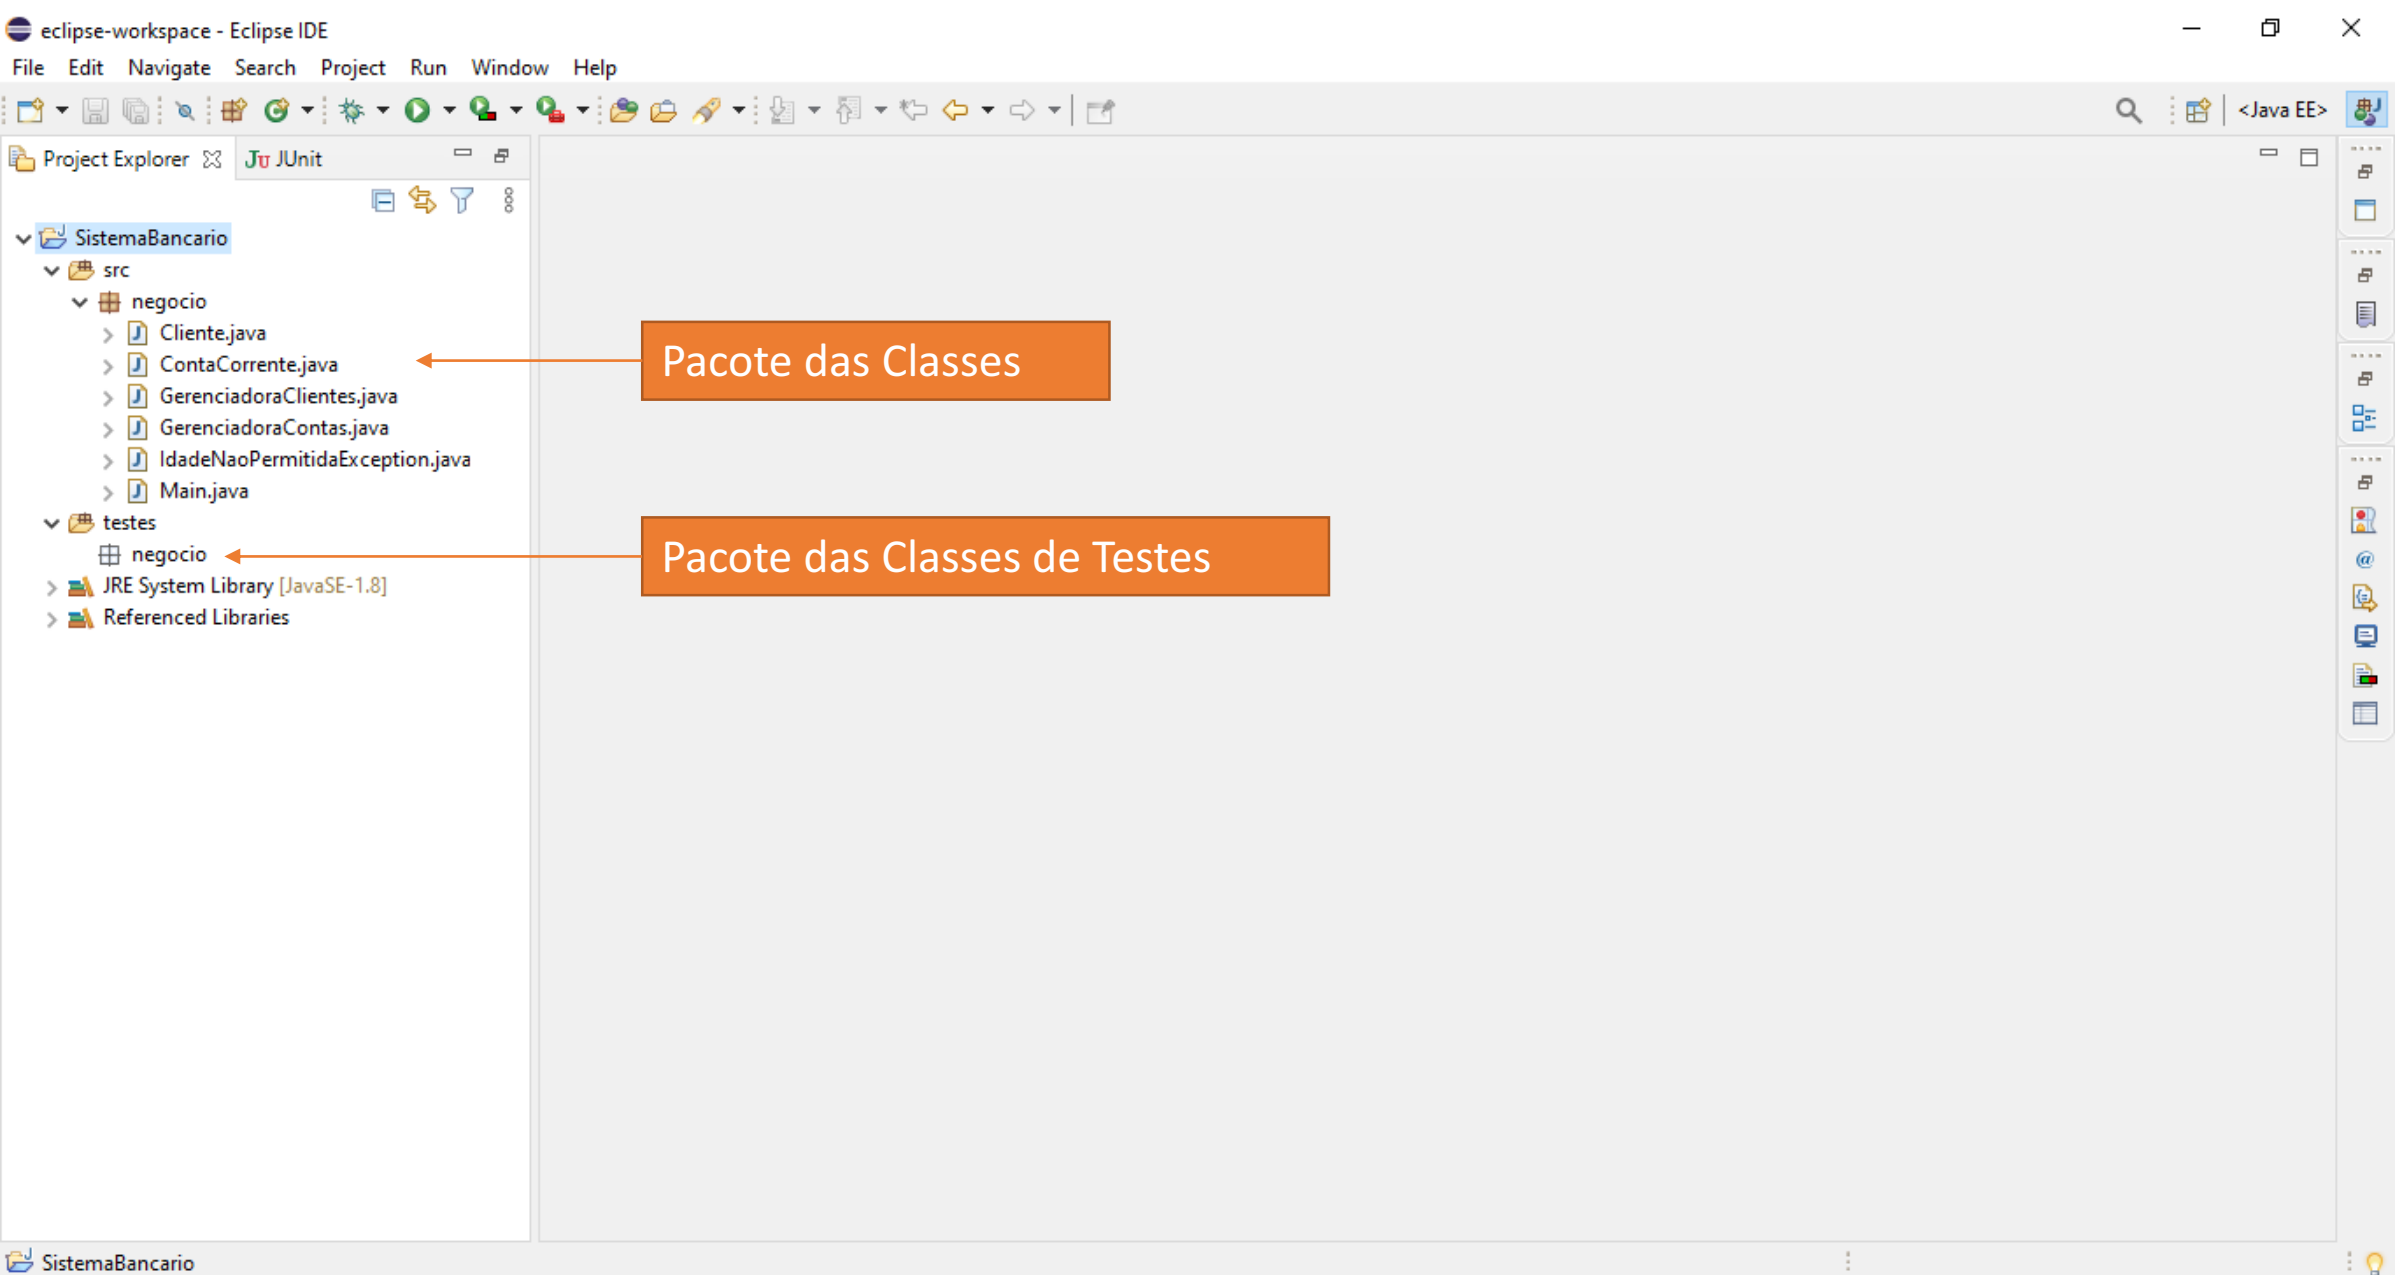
eclipse-workspace - Eclipse IDE

File Edit Navigate Search Project Run Window Help

<Java EE>

Project Explorer JUnit

SistemaBancario
src
negocio
Cliente.java
ContaCorrente.java
GerenciadoraClientes.java
GerenciadoraContas.java
IdadeNaoPermitidaException.java
Main.java
testes
negocio
JRE System Library [JavaSE-1.8]
Referenced Libraries

Pacote das Classes

Pacote das Classes de Testes

SistemaBancario